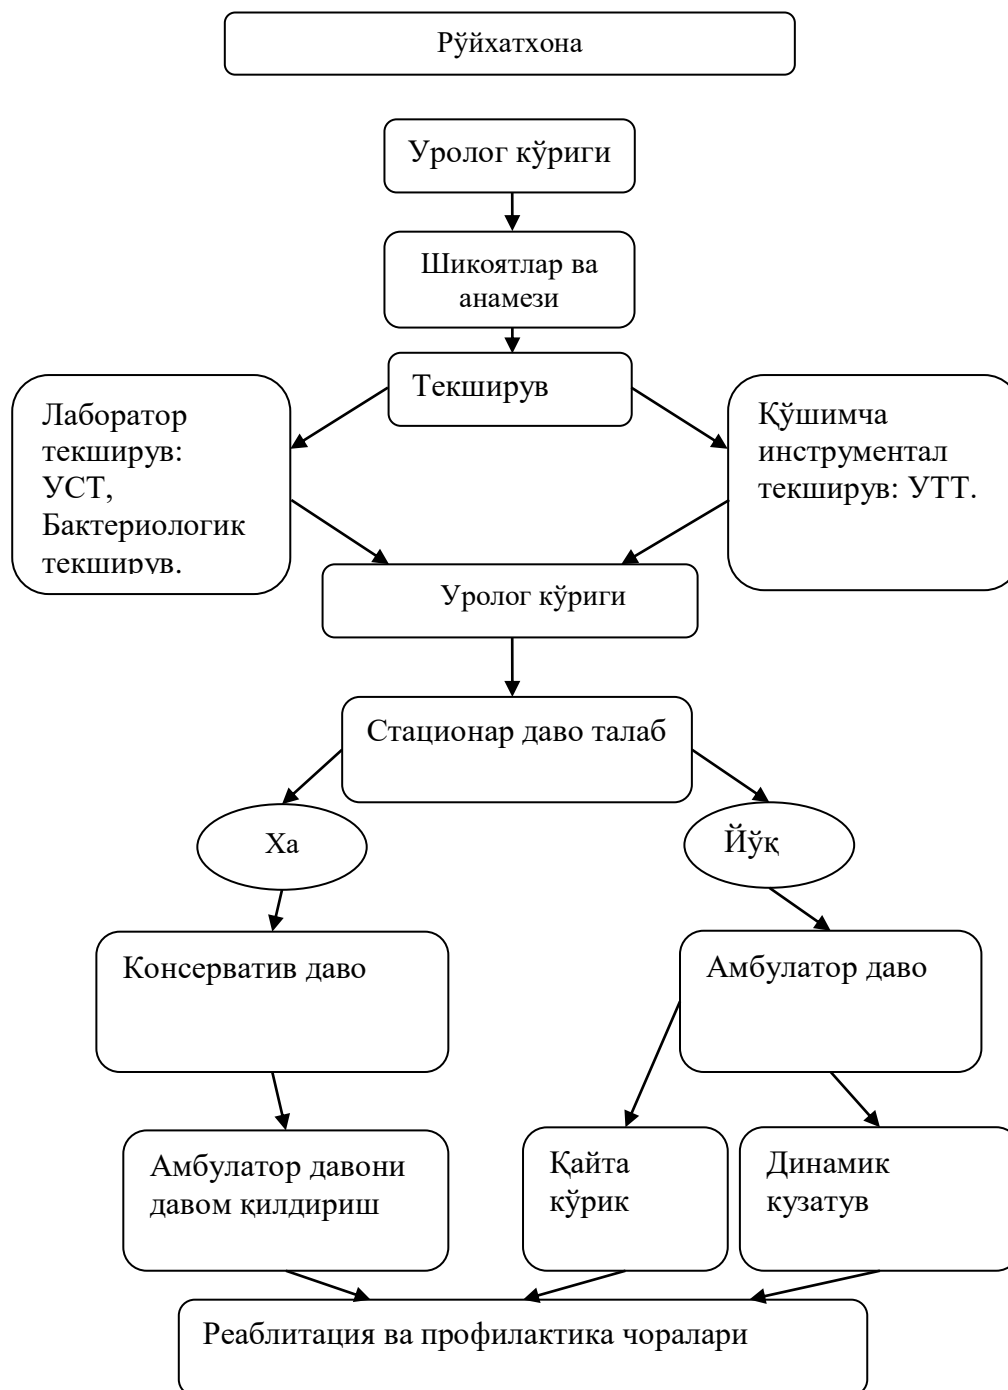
Рўйхатхона

Уролог кўриги

Шикоятлар ва анамези

Текширув

Лаборатор текширув: УСТ, Бактериологик текширув.

Қўшимча инструментал текширув: УТТ.

Уролог кўриги

Стационар даво талаб

Ха

Йўқ

Консерватив даво

Амбулатор даво

Амбулатор давони давом қилдириш

Қайта кўрик

Динамик кузатув

Реаблитация ва профилактика чоралари